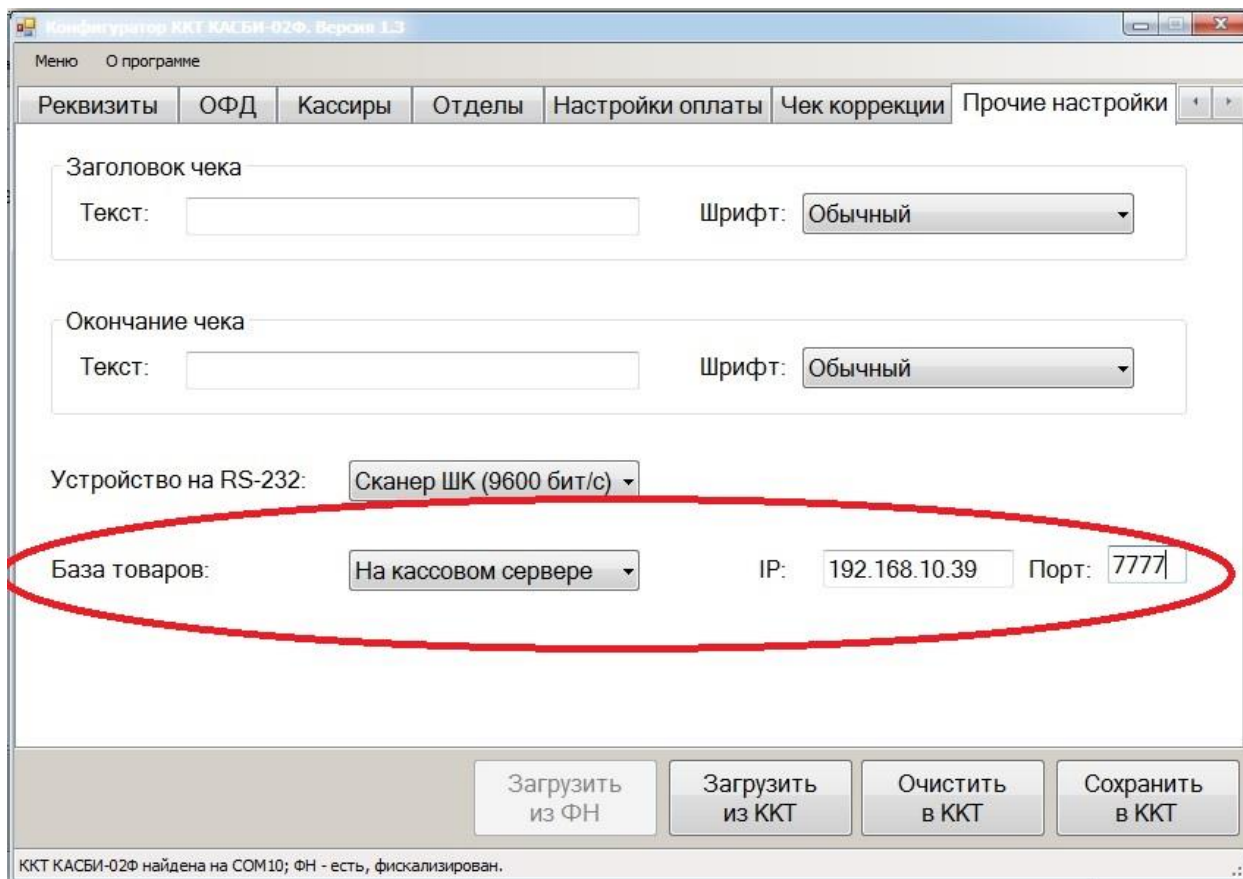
Конфигуратор ККТ КАСБИ-02Ф. Версия 1.3

Меню О программе

Реквизиты | ОФД | Кассиры | Отделы | Настройки оплаты | Чек коррекции | Прочие настройки

Заголовок чека
Текст:
Шрифт: Обычный

Окончание чека
Текст:
Шрифт: Обычный

Устройство на RS-232: Сканер ШК (9600 бит/с)

База товаров: На кассовом сервере IP: 192.168.10.39 Порт: 7777

Загрузить из ФН
Загрузить из ККТ
Очистить в ККТ
Сохранить в ККТ

ККТ КАСБИ-02Ф найдена на COM10; ФН - есть, фискализирован.